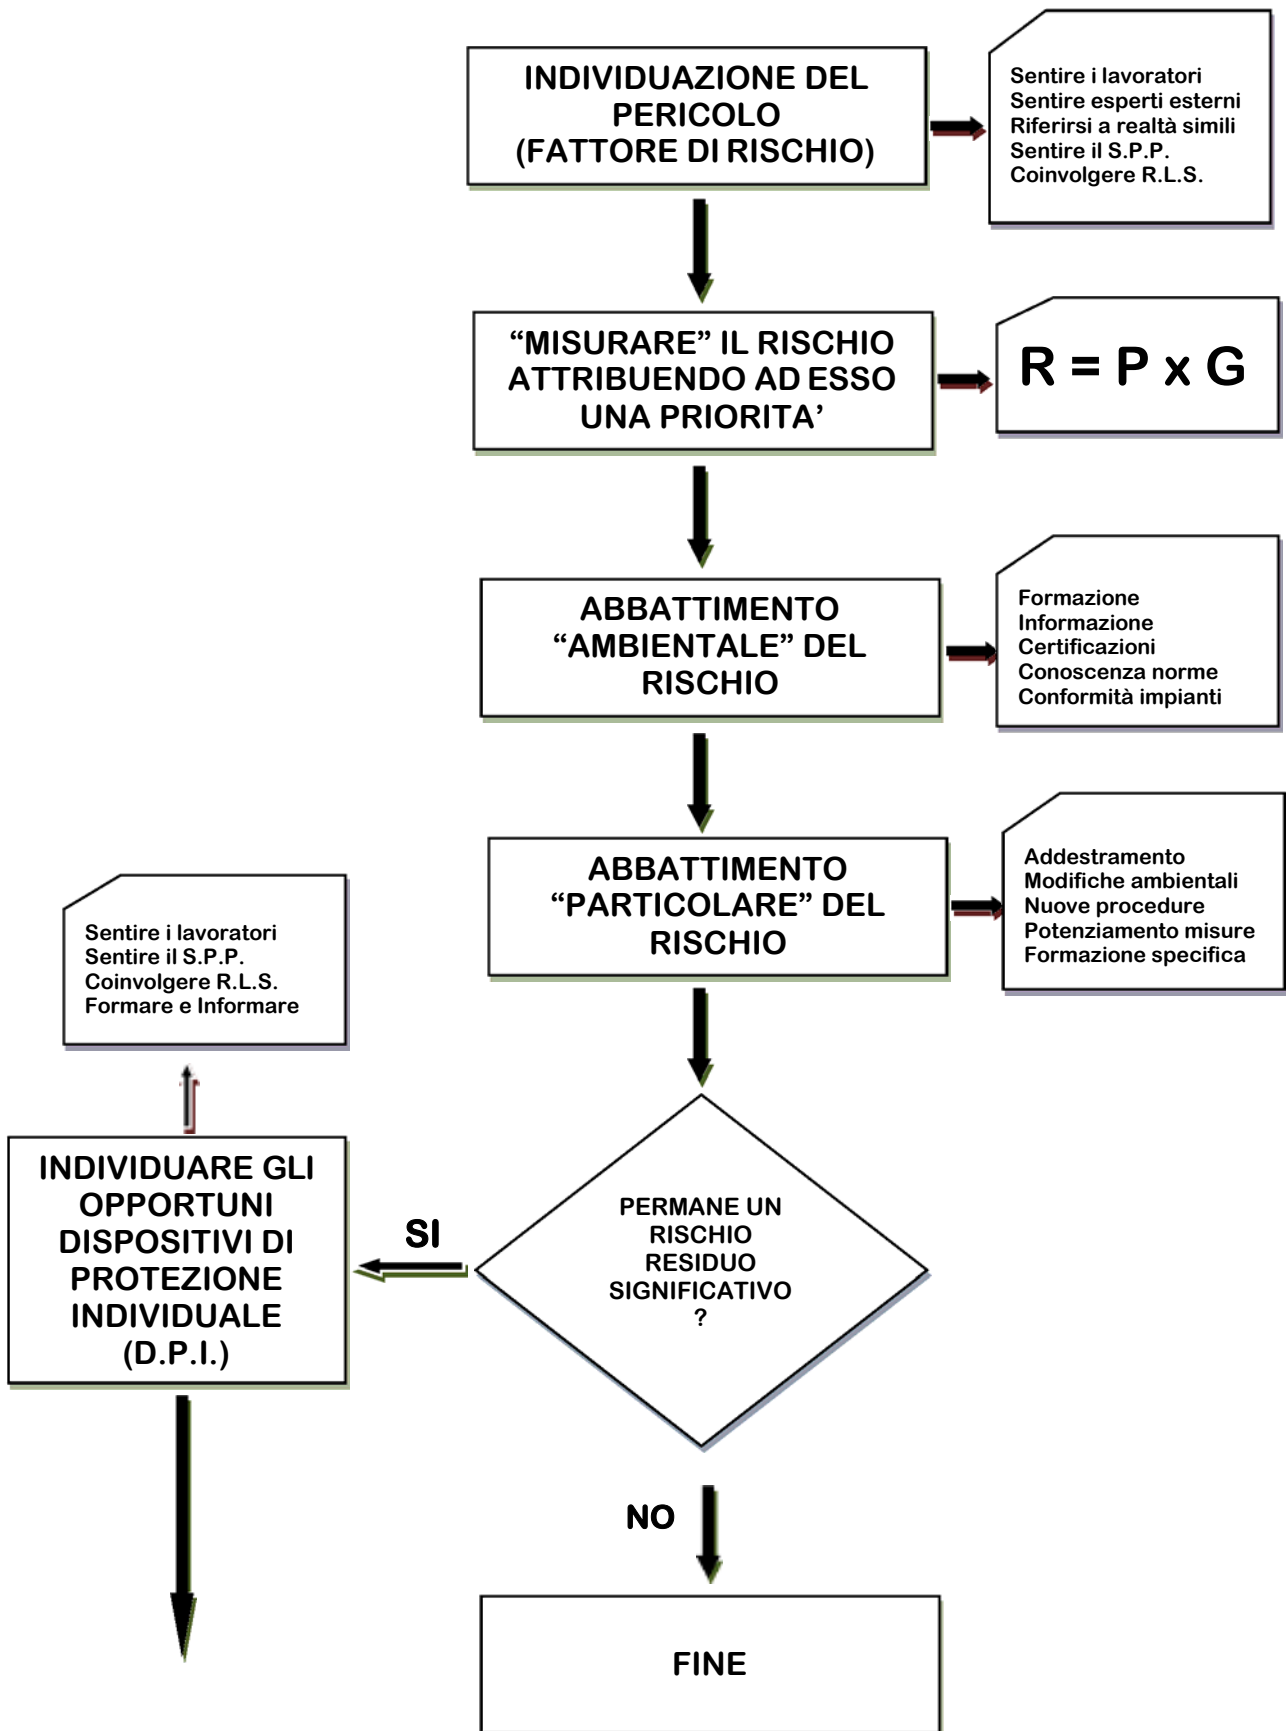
INDIVIDUAZIONE DEL PERICOLO (FATTORE DI RISCHIO)

Sentire i lavoratori
Sentire esperti esterni
Riferirsi a realtà simili
Sentire il S.P.P.
Coinvolgere R.L.S.

“MISURARE” IL RISCHIO ATTRIBUENDO AD ESSO UNA PRIORITA’

$R = P \times G$

ABBATTIMENTO “AMBIENTALE” DEL RISCHIO

Formazione
Informazione
Certificazioni
Conoscenza norme
Conformità impianti

ABBATTIMENTO “PARTICOLARE” DEL RISCHIO

Addestramento
Modifiche ambientali
Nuove procedure
Potenziamento misure
Formazione specifica

Sentire i lavoratori
Sentire il S.P.P.
Coinvolgere R.L.S.
Formare e Informare

INDIVIDUARE GLI OPPORTUNI DISPOSITIVI DI PROTEZIONE INDIVIDUALE (D.P.I.)

SI

PERMANE UN RISCHIO RESIDUO SIGNIFICATIVO ?

NO

FINE